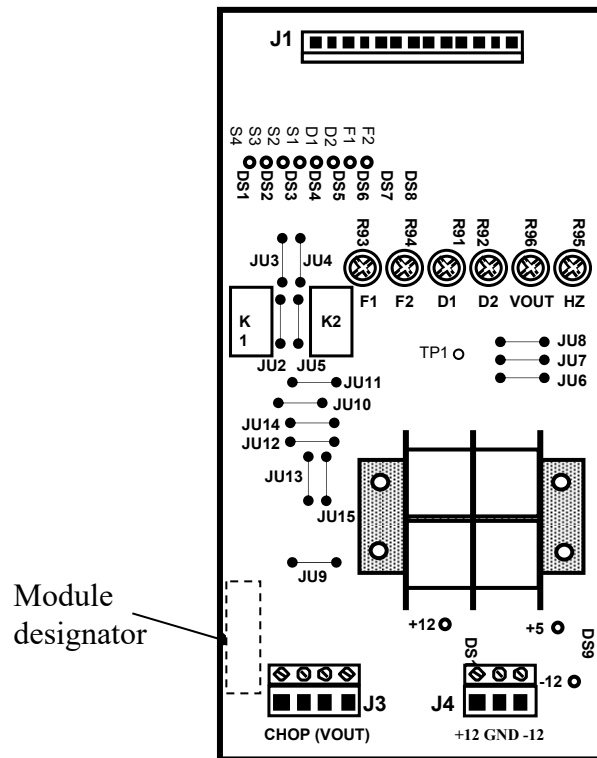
J1

S4 S3 S2 S1 D1 D2 F1 F2

DS1 DS2 DS3 DS4 DS5 DS6 DS7 DS8

R93 R94 R91 R92 R96 R95

JU3 JU4

F1 F2 D1 D2 VOUT HZ

K 1 K2

JU2 JU5

TP1

JU8
JU7
JU6

JU11
JU10
JU14
JU12
JU13
JU15
JU9

Module designator

+12

+5

DS9

DS

-12

J3

J4

CHOP (VOUT)

+12 GND -12